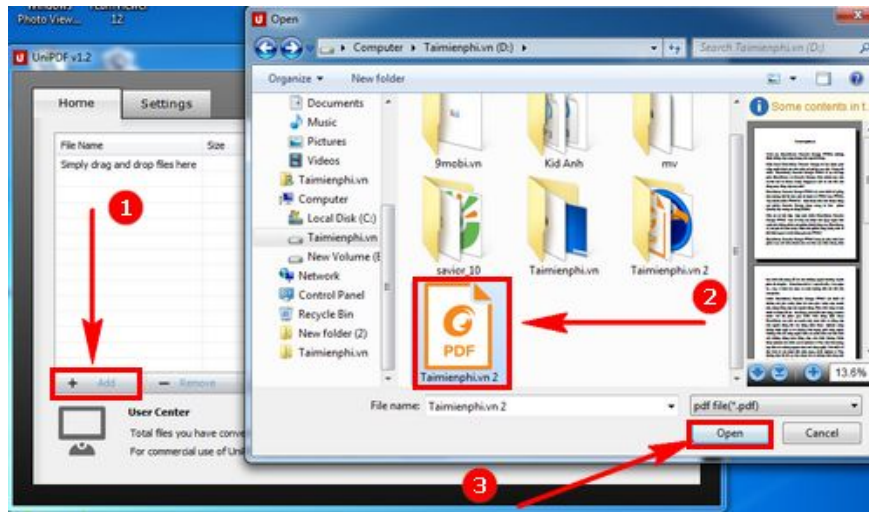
Photo View... 12

UniPDF v1.2

Home

Settings

File Name

Size

Simply drag and drop files here

1

+ Add

— Remove

User Center

Total files you have conv

For commercial use of Uni

Open

Computer ▸ Taimienphi.vn (D:) ▸

Search Taimienphi.vn (D:)

Organize ▾

New folder

Documents

Music

Pictures

Videos

Taimienphi.vn

Computer

Local Disk (C:)

Taimienphi.vn

New Volume (E

Network

Control Panel

Recycle Bin

New folder (2)

Taimienphi.vn

9mobi.vn

Kid Anh

mv

savior_10

Taimienphi.vn

Taimienphi.vn 2

PDF

Taimienphi.vn 2

2

Some contents in t

13.6%

File name: Taimienphi.vn 2

pdf file(*.pdf)

Open

Cancel

3